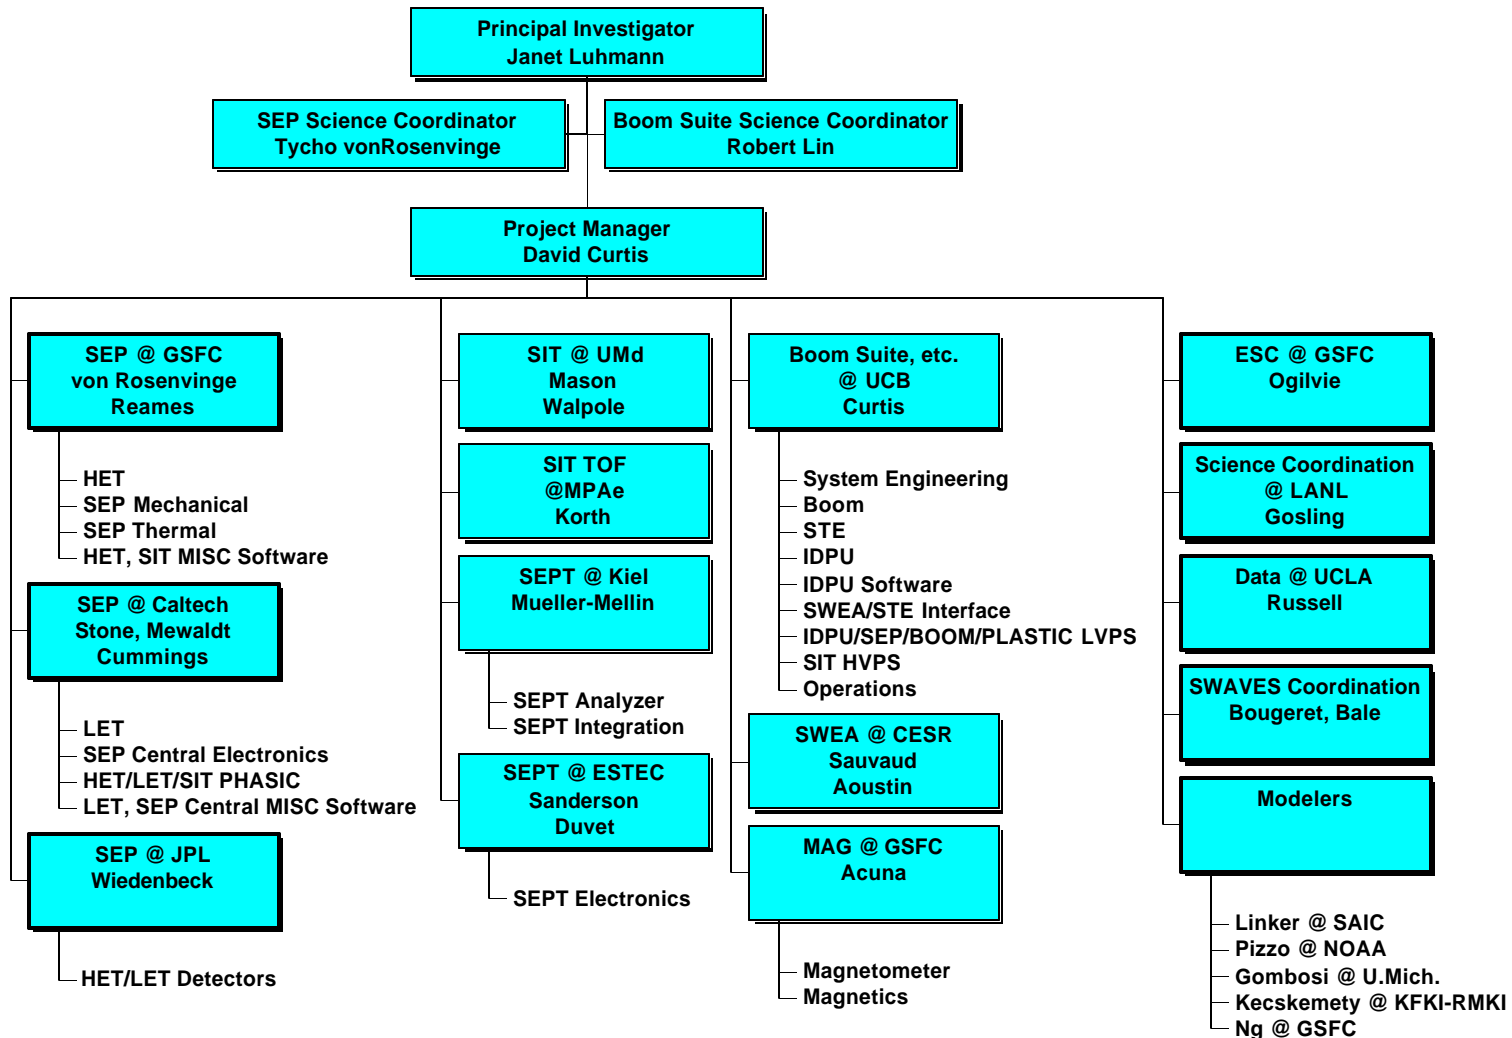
Principal Investigator
Janet Luhmann

SEP Science Coordinator
Tycho vonRosenvinge

Boom Suite Science Coordinator
Robert Lin

Project Manager
David Curtis

SEP @ GSFC
von Rosenvinge
Reames

HET
SEP Mechanical
SEP Thermal
HET, SIT MISC Software

SEP @ Caltech
Stone, Mewaldt
Cummings

LET
SEP Central Electronics
HET/LET/SIT PHASIC
LET, SEP Central MISC Software

SEP @ JPL
Wiedenbeck

HET/LET Detectors

SIT @ UMd
Mason
Walpole

SIT TOF
@MPAe
Korth

SEPT @ Kiel
Mueller-Mellin

SEPT Analyzer
SEPT Integration

SEPT @ ESTEC
Sanderson
Duvet

SEPT Electronics

Boom Suite, etc.
@ UCB
Curtis

System Engineering
Boom
STE
IDPU
IDPU Software
SWEA/STE Interface
IDPU/SEP/BOOM/PLASTIC LVPS
SIT HVPS
Operations

SWEA @ CESR
Sauvaud
Aoustin

MAG @ GSFC
Acuna

Magnetometer
Magnetics

ESC @ GSFC
Ogilvie

Science Coordination
@ LANL
Gosling

Data @ UCLA
Russell

SWAVES Coordination
Bougeret, Bale

Modelers

Linker @ SAIC
Pizzo @ NOAA
Gombosi @ U.Mich.
Kecskemety @ KFKI-RMKI
Ng @ GSFC